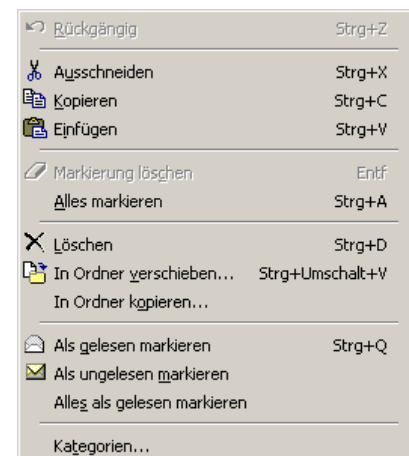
Rückgängig Strg+Z

Ausschneiden Strg+X
Kopieren Strg+C
Einfügen Strg+V

Markierung löschen Entf
Alles markieren Strg+A

Löschen Strg+D
In Ordner verschieben... Strg+Umschalt+V
In Ordner kopieren...

Als gelesen markieren Strg+Q
Als ungelesen markieren
Alles als gelesen markieren

Kategorien...